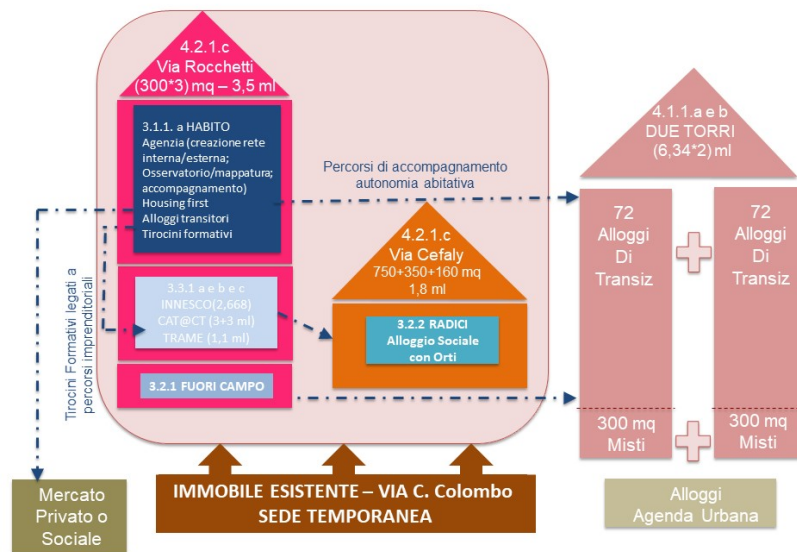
4.2.1.c
Via Rocchetti
(300*3) mq – 3,5 ml

3.1.1. a HABITO
Agenzia (creazione rete interna/esterna;
Osservatorio/mappatura;
accompagnamento)
Housing first
Alloggi transitori
Tirocini formativi

Percorsi di accompagnamento autonomia abitativa

Tirocini Formativi legati a percorsi imprenditoriali

3.3.1 a e b e c
INNESCO(2,668)
CAT@CT (3+3 ml)
TRAME (1,1 ml)

4.2.1.c
Via Cefaly
750+350+160 mq
1,8 ml

3.2.2 RADICI
Alloggio Sociale con Orti

3.2.1 FUORI CAMPO

4.1.1.a e b
DUE TORRI
(6,34*2) ml

72
Alloggi
Di
Transiz

72
Alloggi
Di
Transiz

300 mq
Misti

300 mq
Misti

Mercato
Privato o
Sociale

IMMOBILE ESISTENTE – VIA C. Colombo
SEDE TEMPORANEA

Alloggi
Agenda Urbana